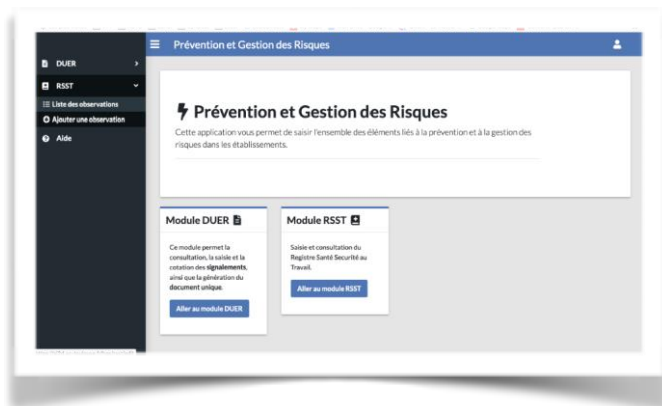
DUER
RSST
Liste des observations
Ajouter une observation
Aide

Prévention et Gestion des Risques

Prévention et Gestion des Risques

Cette application vous permet de saisir l'ensemble des éléments liés à la prévention et à la gestion des risques dans les établissements.

Module DUER

Ce module permet la consultation, la saisie et la cotation des **signalements**, ainsi que la génération du **document unique**.

Aller au module DUER

Module RSST

Saisie et consultation du Registre Santé Sécurité au Travail.

Aller au module RSST

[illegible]